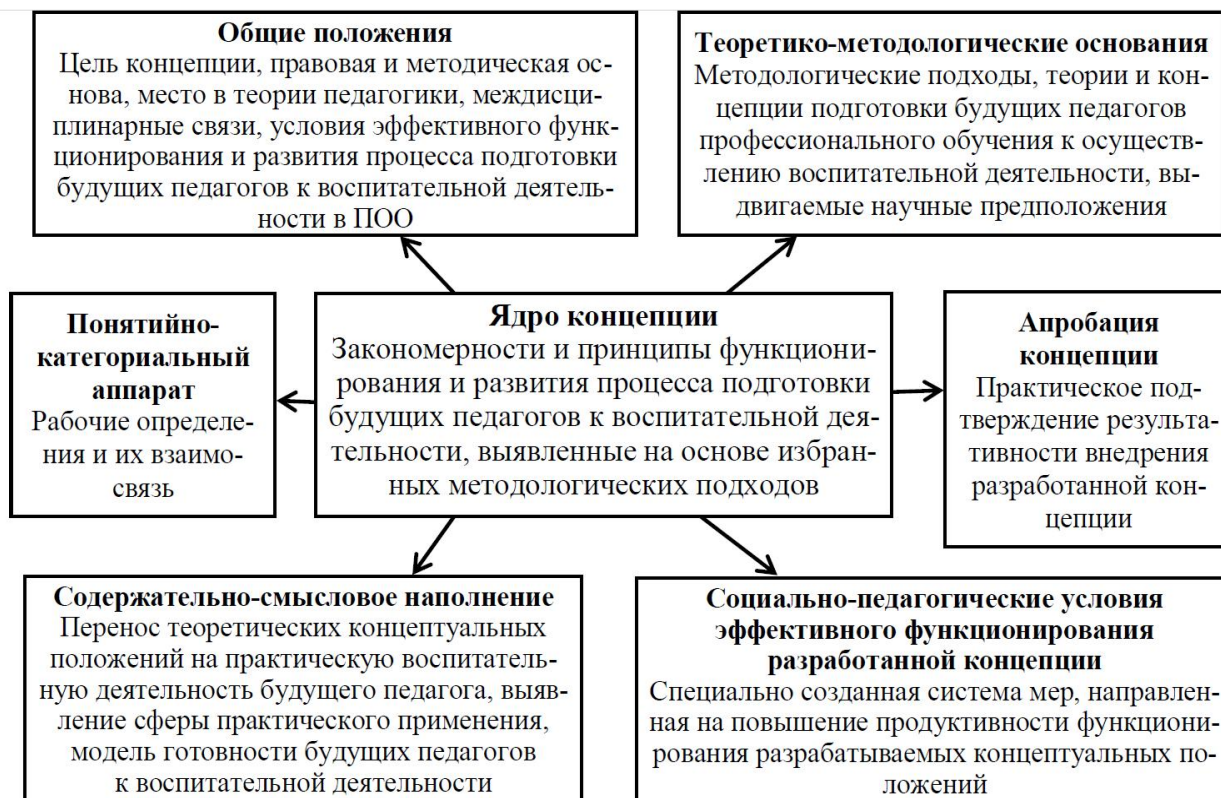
**Общие положения**
Цель концепции, правовая и методическая основа, место в теории педагогики, междисциплинарные связи, условия эффективного функционирования и развития процесса подготовки будущих педагогов к воспитательной деятельности в ПОО

**Теоретико-методологические основания**
Методологические подходы, теории и концепции подготовки будущих педагогов профессионального обучения к осуществлению воспитательной деятельности, выдвигаемые научные предположения

**Понятийно-категориальный аппарат**
Рабочие определения и их взаимосвязь

**Ядро концепции**
Закономерности и принципы функционирования и развития процесса подготовки будущих педагогов к воспитательной деятельности, выявленные на основе избранных методологических подходов

**Апробация концепции**
Практическое подтверждение результативности внедрения разработанной концепции

**Содержательно-смысловое наполнение**
Перенос теоретических концептуальных положений на практическую воспитательную деятельность будущего педагога, выявление сферы практического применения, модель готовности будущих педагогов к воспитательной деятельности

**Социально-педагогические условия эффективного функционирования разработанной концепции**
Специально созданная система мер, направленная на повышение продуктивности функционирования разрабатываемых концептуальных положений